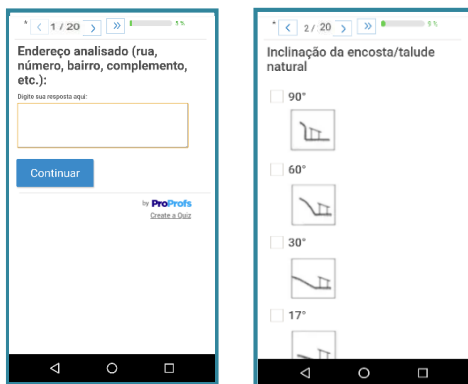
< 1 / 20 > » 5 %

Endereço analisado (rua, número, bairro, complemento, etc.):

Digite sua resposta aqui:

Continuar

by ProProfs
Create a Quiz

< 2 / 20 > » 5 %

Inclinação da encosta/talude natural

90°

60°

30°

17°